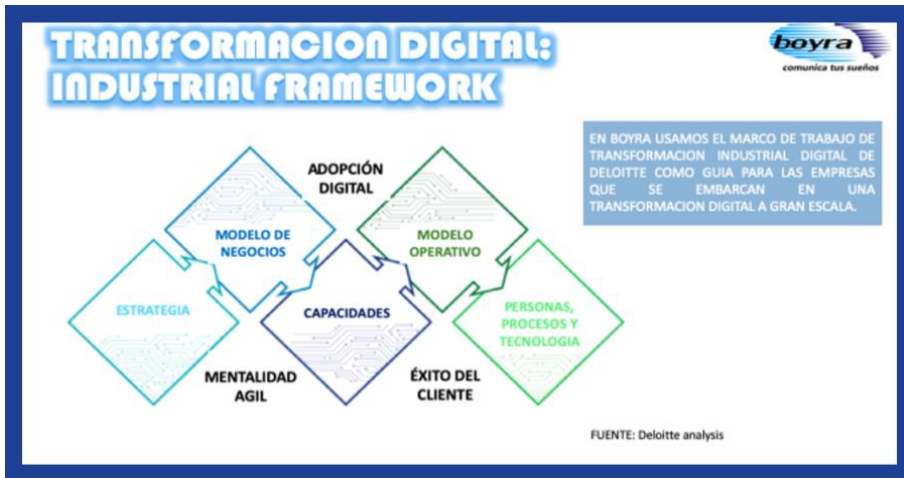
TRANSFORMACION DIGITAL: INDUSTRIAL FRAMEWORK

boyra
comunica tus sueños

EN BOYRA USAMOS EL MARCO DE TRABAJO DE TRANSFORMACION INDUSTRIAL DIGITAL DE DELOITTE COMO GUIA PARA LAS EMPRESAS QUE SE EMBARCAN EN UNA TRANSFORMACION DIGITAL A GRAN ESCALA.

ADOPCIÓN DIGITAL

MODELO DE NEGOCIOS

MODELO OPERATIVO

ESTRATEGIA

CAPACIDADES

PERSONAS, PROCESOS Y TECNOLOGIA

MENTALIDAD AGIL

ÉXITO DEL CLIENTE

FUENTE: Deloitte analysis